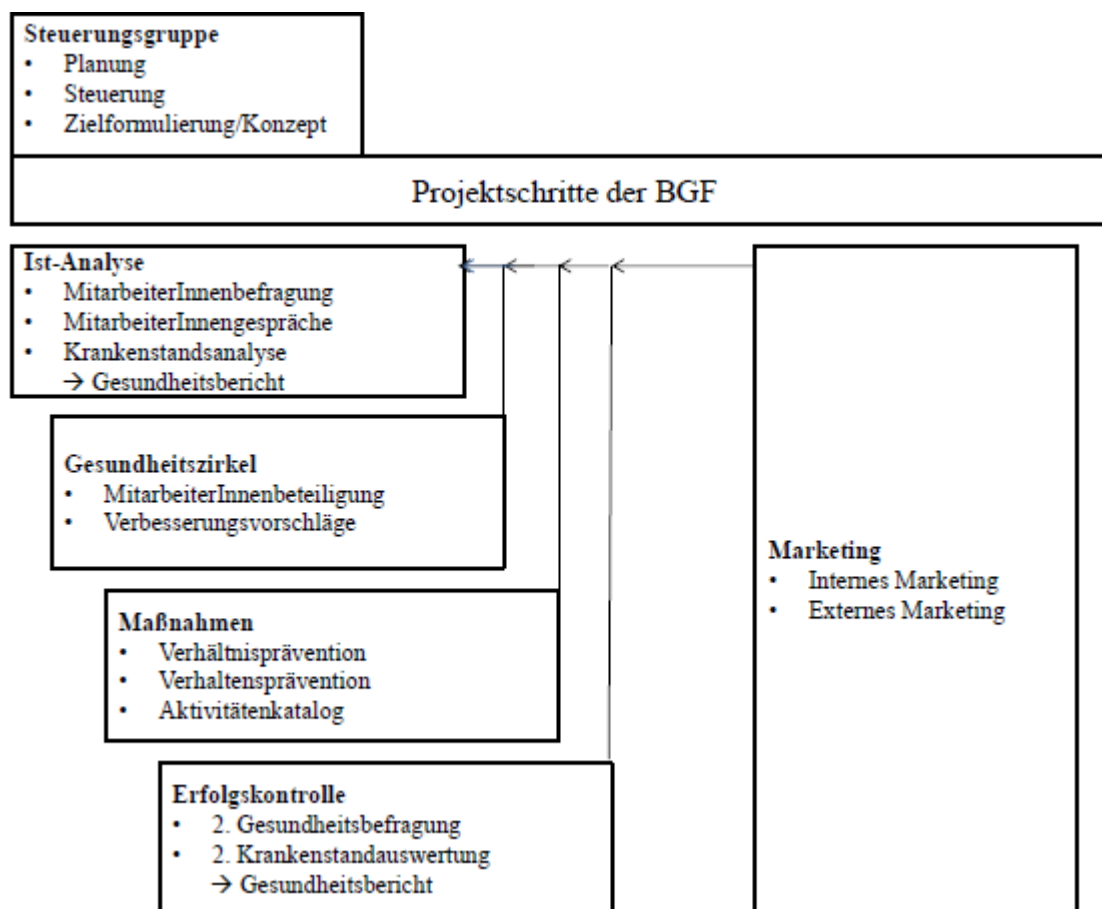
Steuerungsgruppe
• Planung
• Steuerung
• Zielformulierung/Konzept

Projektschritte der BGF

Ist-Analyse
• MitarbeiterInnenbefragung
• MitarbeiterInnengespräche
• Krankenstandsanalyse
→ Gesundheitsbericht

Gesundheitszirkel
• MitarbeiterInnenbeteiligung
• Verbesserungsvorschläge

Maßnahmen
• Verhältnisprävention
• Verhaltensprävention
• Aktivitätenkatalog

Erfolgskontrolle
• 2. Gesundheitsbefragung
• 2. Krankenstandauswertung
→ Gesundheitsbericht

Marketing
• Internes Marketing
• Externes Marketing